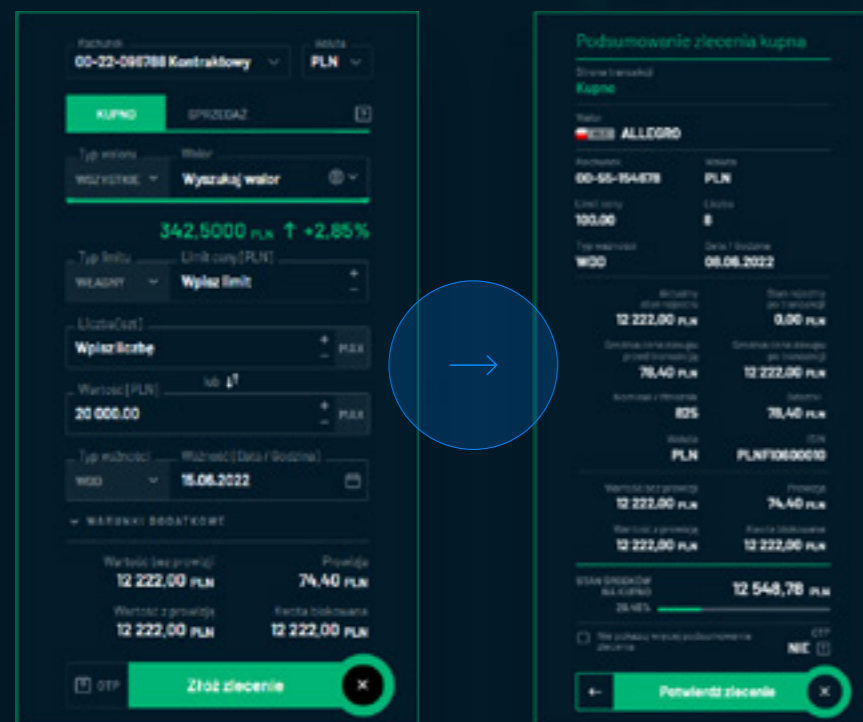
Rachunek
00-22-096788 Kontraktowy
Waluta
PLN

KUPNO
SPRZEDAŻ

Typ waloru
WSZYSTKIE
Walor
Wyszukaj walor

342,5000 PLN ↑ +2,85%

Typ limitu
WŁASNY
Limit ceny (PLN)
Wpisz limit

Liczba (szt.)
Wpisz liczbę
MAX

lub

Wartość (PLN)
20 000,00
MAX

Typ ważności
WDD
Ważność (Data / Godzina)
15.06.2022

WARUNKI DODATKOWE

Wartość bez prowizji
12 222,00 PLN
Prowizja
74,40 PLN
Wartość z prowizją
12 222,00 PLN
Kwota blokowana
12 222,00 PLN

OTP
Złóż zlecenie

Podsumowanie zlecenia kupna

Strona transakcji
Kupno

Walor
ALLEGRO

Rachunek
00-55-154678
Waluta
PLN
Limit ceny
100,00
Liczba
8
Typ ważności
WDD
Data / Godzina
08.06.2022

Aktualny stan rachunku
12 222,00 PLN
Stan rachunku po transakcji
0,00 PLN
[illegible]
78,40 PLN
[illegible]
12 222,00 PLN
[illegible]
825
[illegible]
78,40 PLN
Waluta
PLN
ISIN
PLNF10600010

Wartość bez prowizji
12 222,00 PLN
Prowizja
74,40 PLN
Wartość z prowizją
12 222,00 PLN
Kwota blokowana
12 222,00 PLN

STAN ŚRODKÓW NA KUPNO
12 548,78 PLN
29,46%

Nie pokazuj więcej podsumowania zlecenia
OTP
NIE

Potwierdź zlecenie